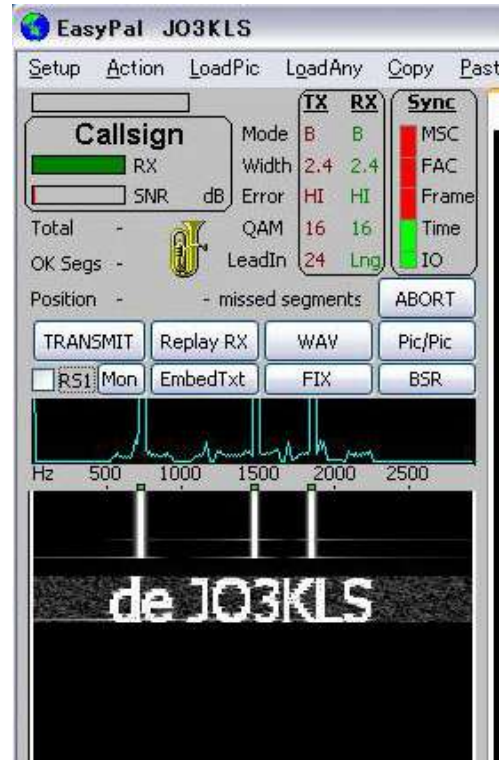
EasyPal JO3KLS

Setup Action LoadPic LoadAny Copy Past

Callsign
RX
SNR dB

| | TX | RX |
|---|---|---|
| Mode | B | B |
| Width | 2.4 | 2.4 |
| Error | HI | HI |
| QAM | 16 | 16 |
| LeadIn | 24 | Lng |

Sync
MSC
FAC
Frame
Time
IO

Total -
OK Segs -
Position - - missed segments

ABORT

TRANSMIT Replay RX WAV Pic/Pic
RS1 Mon EmbedTxt FIX BSR

Hz 500 1000 1500 2000 2500

de JO3KLS